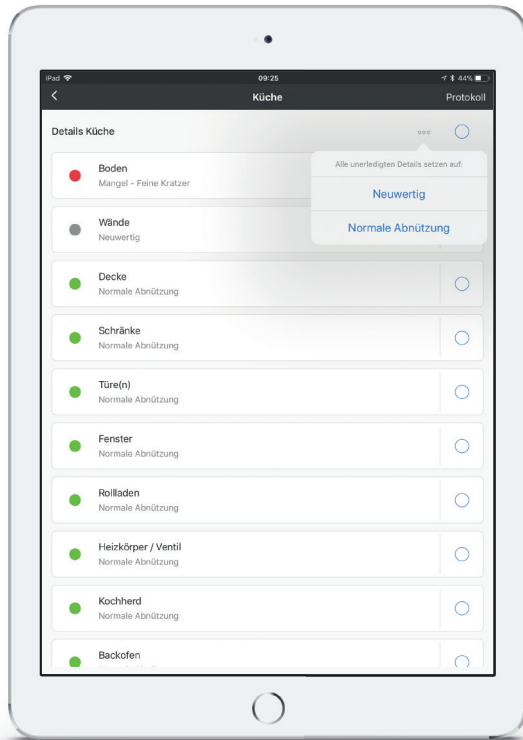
iPad
09:25
44%

Küche
Protokoll

Details Küche

Alle unerledigten Details setzen auf:
Neuwertig
Normale Abnützung

Boden
Mangel - Feine Kratzer

Wände
Neuwertig

Decke
Normale Abnützung

Schränke
Normale Abnützung

Türe(n)
Normale Abnützung

Fenster
Normale Abnützung

Rollladen
Normale Abnützung

Heizkörper / Ventil
Normale Abnützung

Kochherd
Normale Abnützung

Backofen